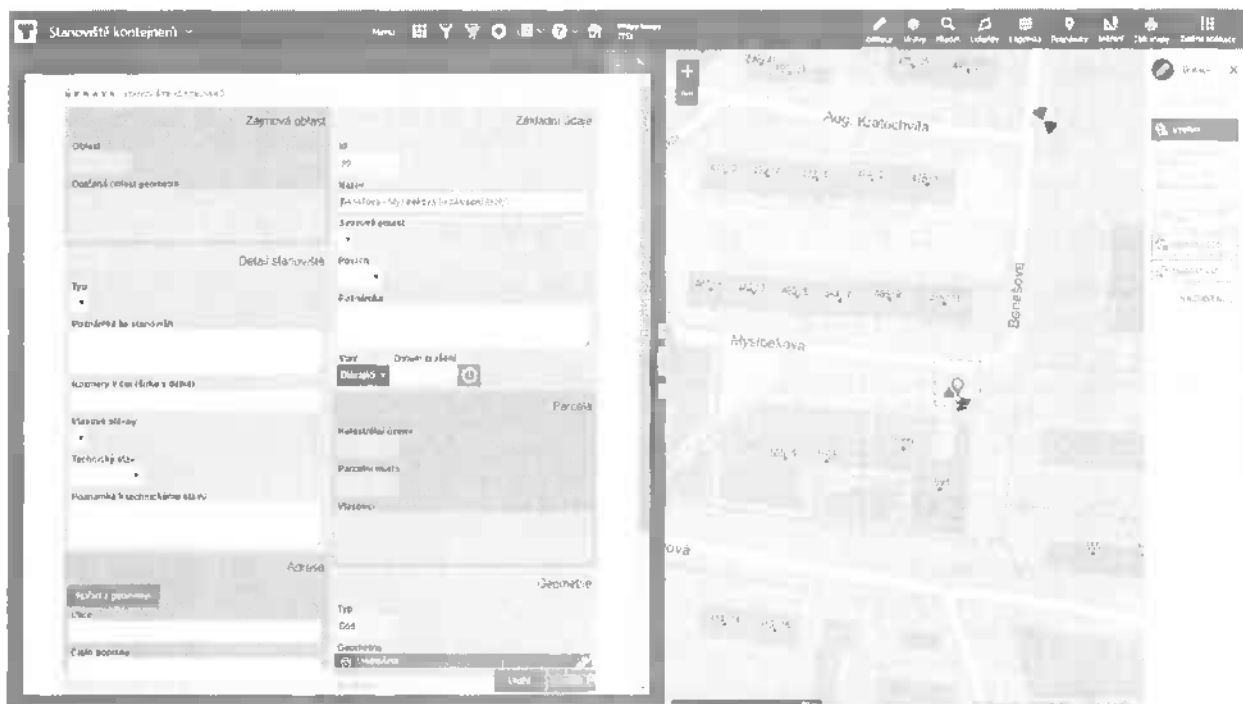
Stanoviště kontejnerů

Menu

Zájmová oblast

Oblast

Dočasná oblast geometrie

Detail stanoviště

Typ

Poznámka ke stanovišti

Rozměry v cm (šířka x délka)

Stavební úpravy

Technický stav

Poznámka k technickému stavu

Adresa

Ulice

Číslo popisné

Základní údaje

ID

Název

Svozová oblast

Pozice

Poznámka

Stav

Dobrý

Parcela

Katastrální území

Parcelní číslo

Vlastník

Geometrie

Typ

Geometrie

Uložit

Aug. Kratochvíla

Mysliveckova

Benešova

ová